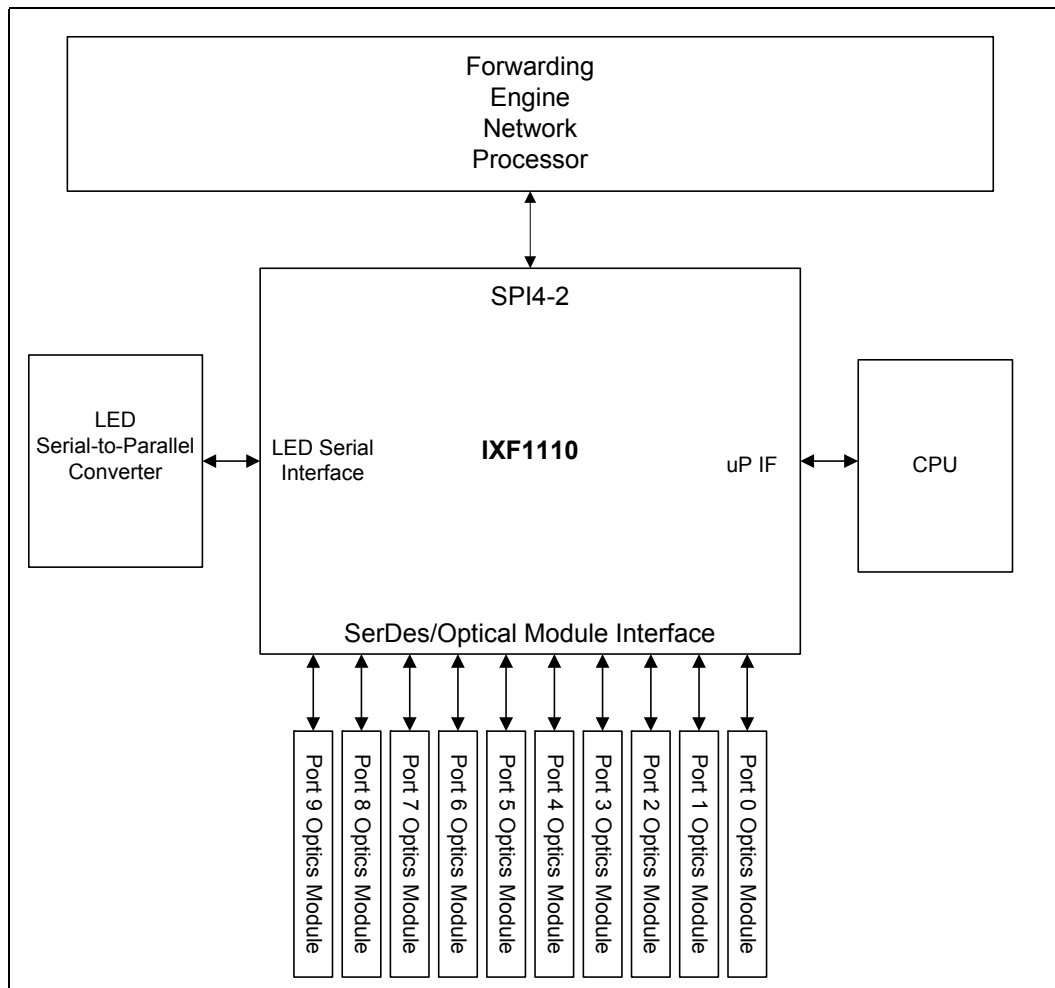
Forwarding
Engine
Network
Processor

SPI4-2

LED
Serial-to-Parallel
Converter

LED Serial
Interface

**IXF1110**

uP IF

CPU

SerDes/Optical Module Interface

Port 9 Optics Module

Port 8 Optics Module

Port 7 Optics Module

Port 6 Optics Module

Port 5 Optics Module

Port 4 Optics Module

Port 3 Optics Module

Port 2 Optics Module

Port 1 Optics Module

Port 0 Optics Module